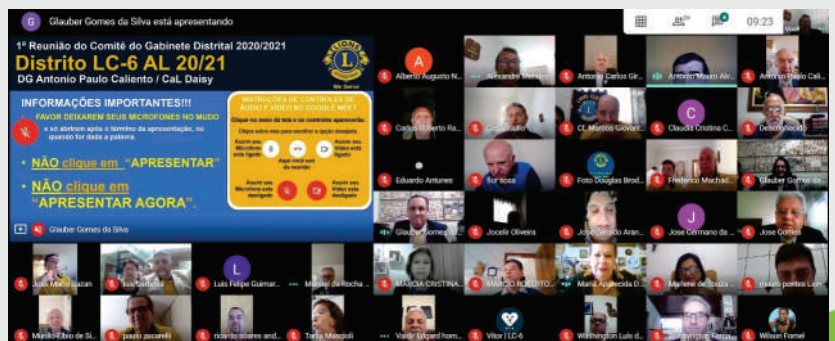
G Glauber Gomes da Silva está apresentando

09:23

1ª Reunião do Comitê do Gabinete Distrital 2020/2021
Distrito LC-6 AL 20/21
DG Antonio Paulo Caliento / CaL Daisy

LIONS
We Serve

INFORMAÇÕES IMPORTANTES!!!
FAVOR DEIXAREM SEUS MICROFONES NO MUDO
e só abrirem após o término da apresentação, ou quando for dada a palavra.

• NÃO clique em "APRESENTAR"
• NÃO clique em "APRESENTAR AGORA".

INSTRUÇÕES DE CONTROLES DE ÁUDIO E VÍDEO NO GOOGLE MEET
Clique no meio da tela e os controles aparecerão.
Clique sobre eles para escolher a opção desejada.
Assim seu Microfone está ligado
Aqui você sai da reunião
Assim seu Vídeo está ligado
Assim seu Microfone está desligado
Assim seu Vídeo está desligado

Glauber Gomes da Silva

Alberto Augusto N...
Alexandre Mendes
Antonio Carlos Gir...
Antonio Mauro Alv...
Antonio Paulo Cali...
Carlos Roberto Ra...
Cesar Bauer
CL Marcos Giovani...
Claudia Cristine C...
Desconhecido
Eduardo Antunes
flor sosa
Foto Douglas Brod...
Frederico Machad...
Glauber Gomes da...
Glauber Gomes d...
Jocelir Oliveira
Jose Geraldo Aran...
Jose Germano de ...
Jose Gomes
Jose Mario Guzan
luiz bertoldo
Luis Felipe Guimar...
Manoel da Rocha ...
MARCIA CRISTINA...
MARCIO ROBERTO...
Maria Aparecida D...
Marlene de Souza ...
mauro pontes Lion
Murilo Elbio de Si...
paulo zaccarelli
ricardo soares and...
Tania Mascioli
Valdir Edgard hom...
Vitor | LC-6
Worthington Luis d...
Wanderley Ferna...
Wilson Framel